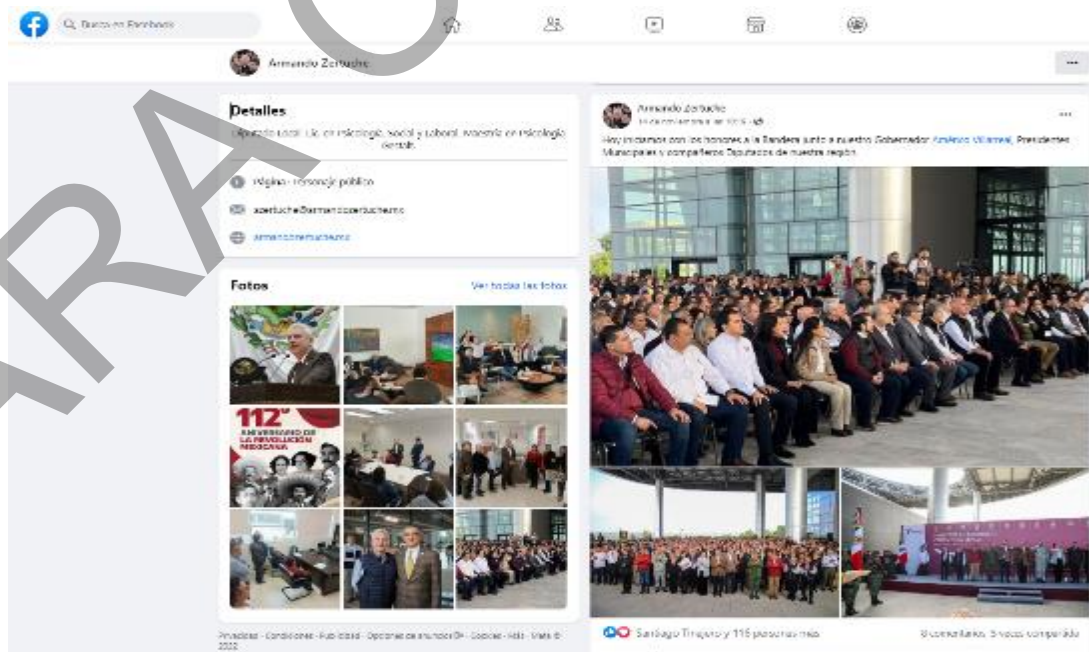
Q Buscar en Facebook

Armando Zertuche

Detalles

Diputado Local. Lic. en psicología social y laboral, maestría en psicología dental.

Página · Personaje público

azertuche@armandozertuche.mx

armandozertuche.mx

Fotos

Ver todas las fotos

112° ANIVERSARIO DE LA REVOLUCIÓN MEXICANA

Privacidad · Condiciones · Publicidad · Opciones de anuncios · Cookies · Más · Meta © 2022

Armando Zertuche
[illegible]

Hoy iniciamos con los honores a la Bandera junto a nuestro Gobernador Américo Villarreal, Presidentes Municipales y compañeros Diputados de nuestra región.

Santiago Tinajero y 116 personas más

8 comentarios 5 veces compartido